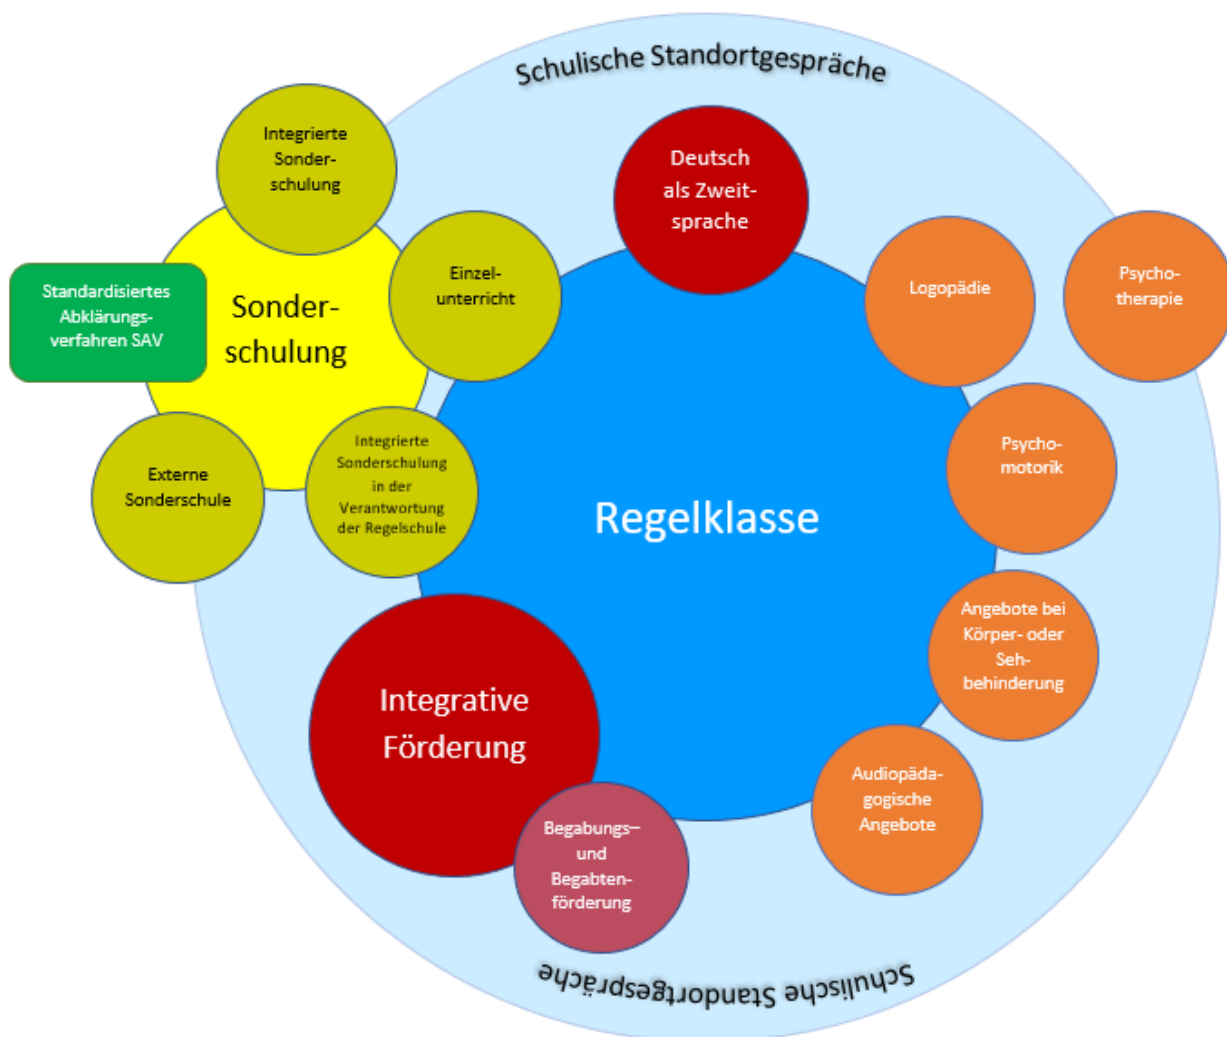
Schulische Standortgespräche

Integrierte Sonderschulung

Standardisiertes Abklärungsverfahren SAV

Sonderschulung

Einzelunterricht

Deutsch als Zweitsprache

Logopädie

Psychotherapie

Externe Sonderschule

Integrierte Sonderschulung in der Verantwortung der Regelschule

Regelklasse

Psychomotorik

Angebote bei Körper- oder Sehbehinderung

Integrative Förderung

Audiopädagogische Angebote

Begabungs– und Begabtenförderung

Schulische Standortgespräche